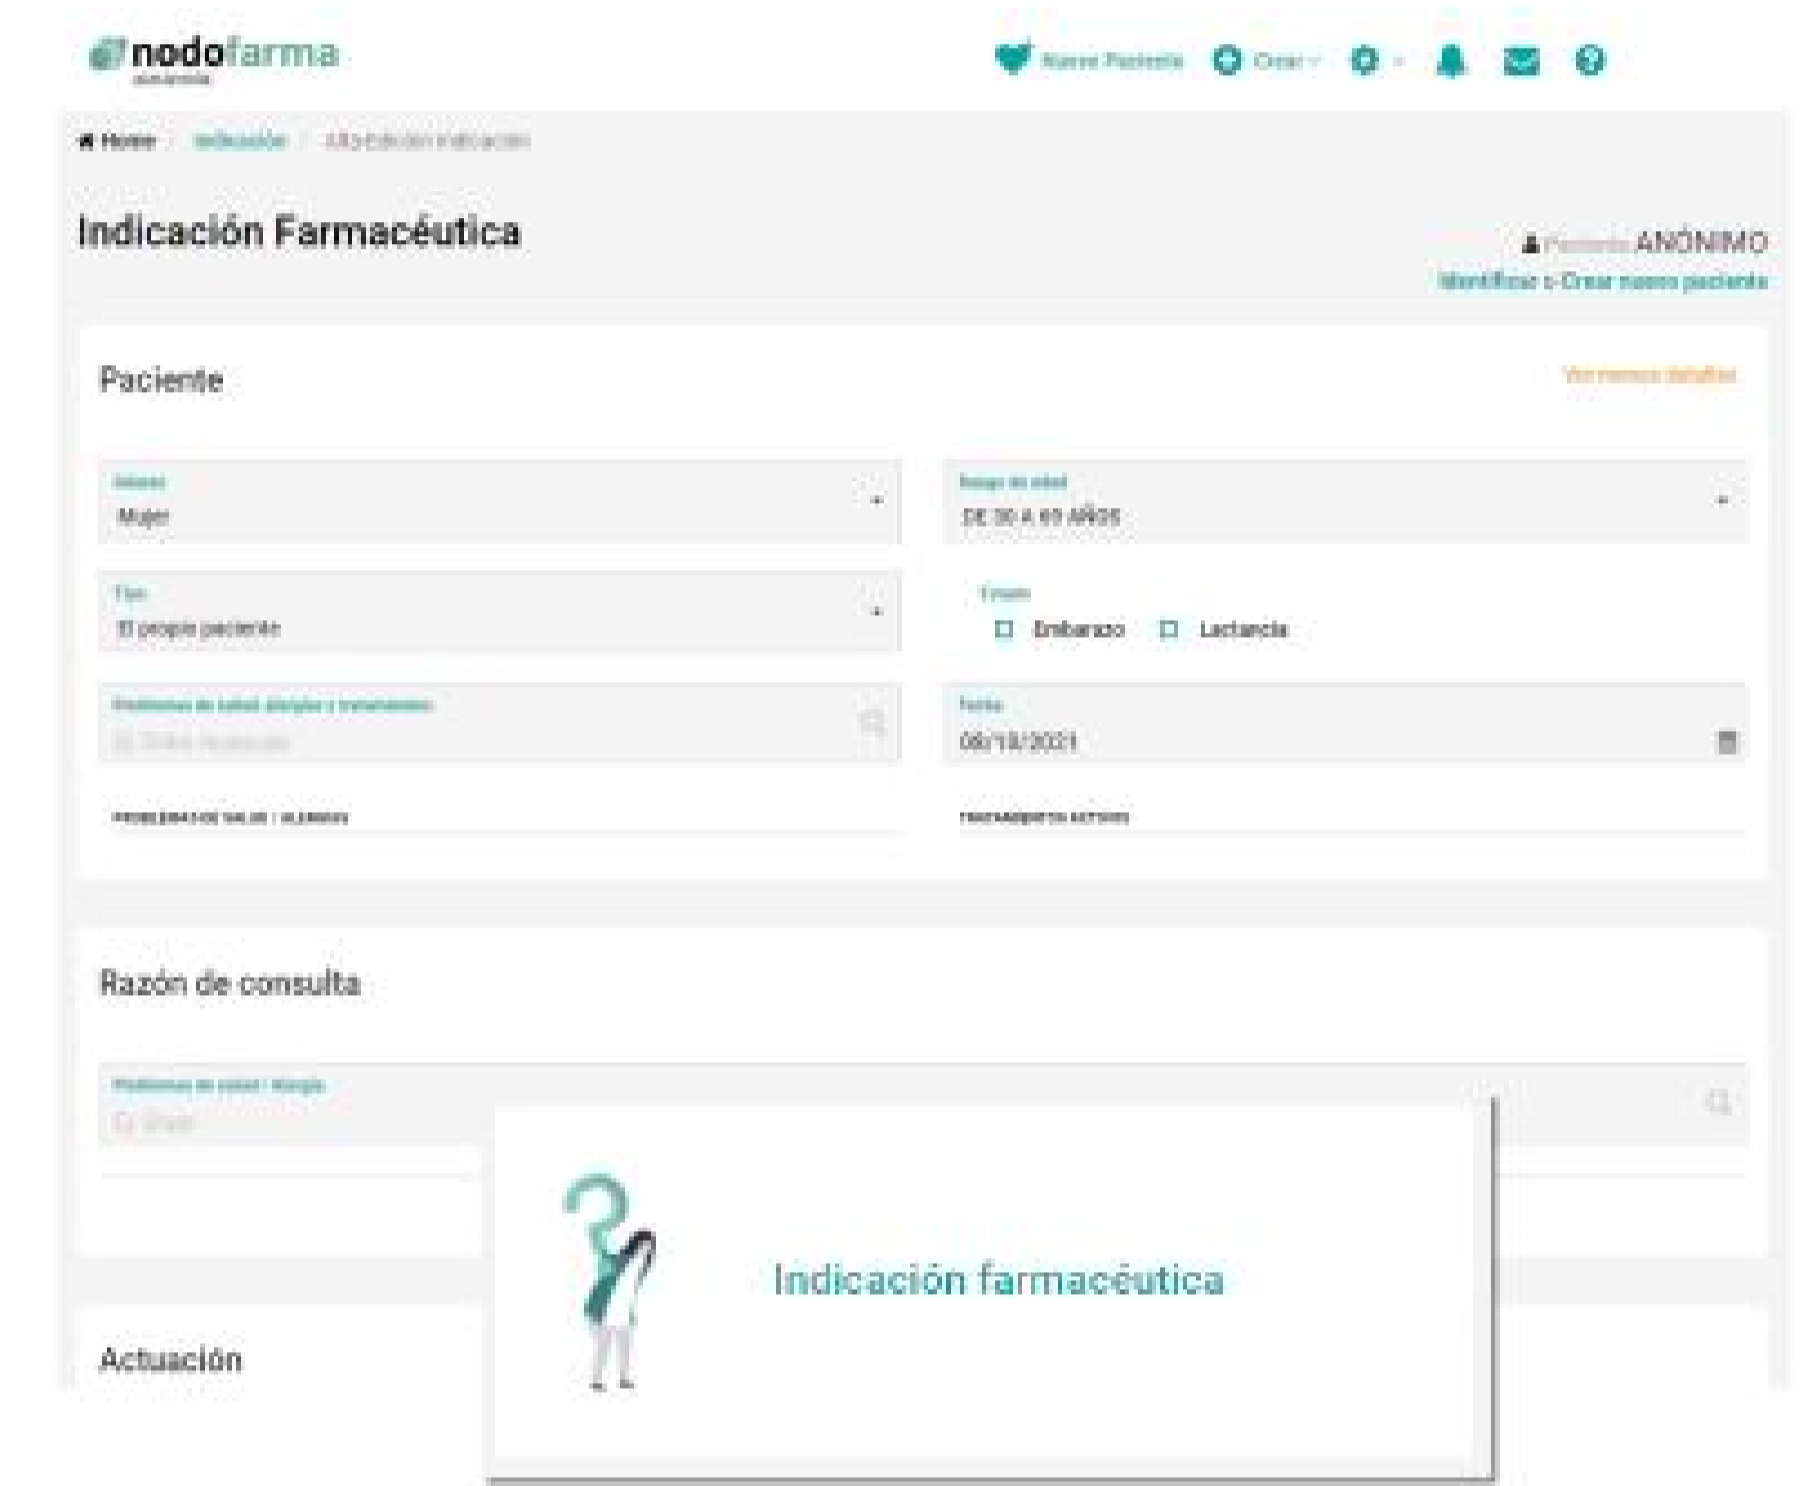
nodofarma

Nuevo Paciente Crear

Home / Indicación / Alta Edición Indicación

Indicación Farmacéutica

Paciente ANÓNIMO
Identificar o Crear nuevo paciente

Paciente

Ver menos detalles

Género
Mujer

Rango de edad
DE 30 A 60 AÑOS

Tipo
El propio paciente

Estado
Embarazo Lactancia

Problemas de salud, alergias y tratamientos
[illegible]

Fecha
08/10/2021

PROBLEMAS DE SALUD / ALERGIAS

TRATAMIENTOS ACTIVOS

Razón de consulta

Problemas de salud / Alergia
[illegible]

Actuación

Indicación farmacéutica